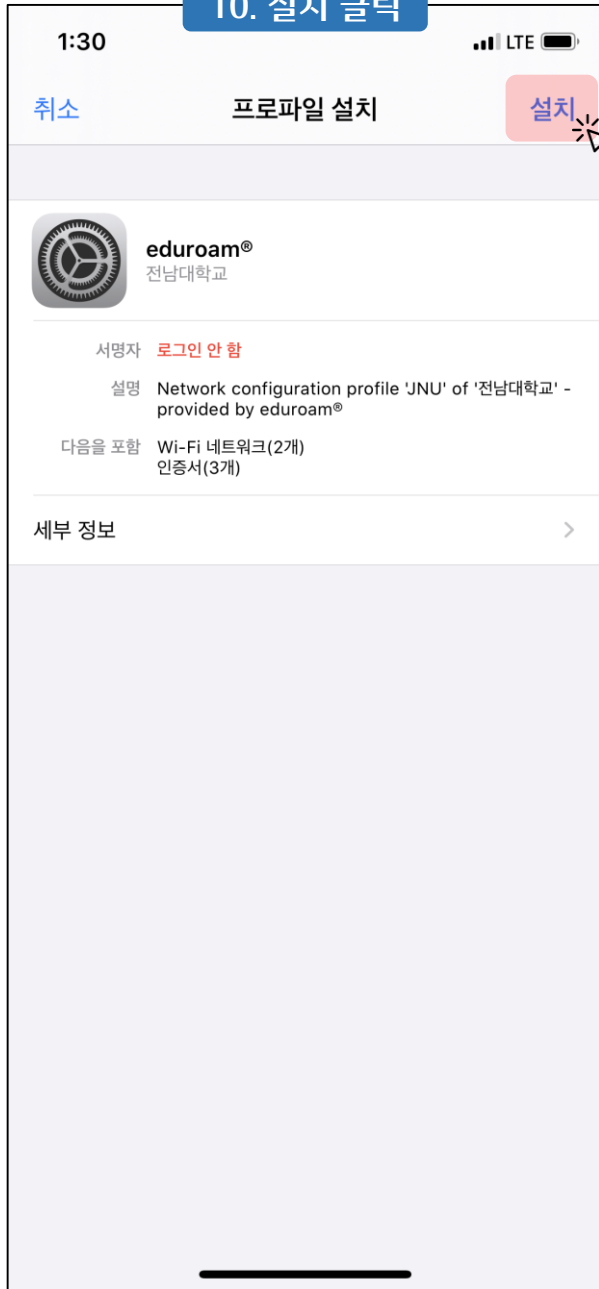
10. 설치 클릭

1:30

LTE

취소

프로파일 설치

설치

eduroam®

전남대학교

서명자 로그인 안 함

설명 Network configuration profile 'JNU' of '전남대학교' - provided by eduroam®

다음을 포함 Wi-Fi 네트워크(2개)
인증서(3개)

세부 정보